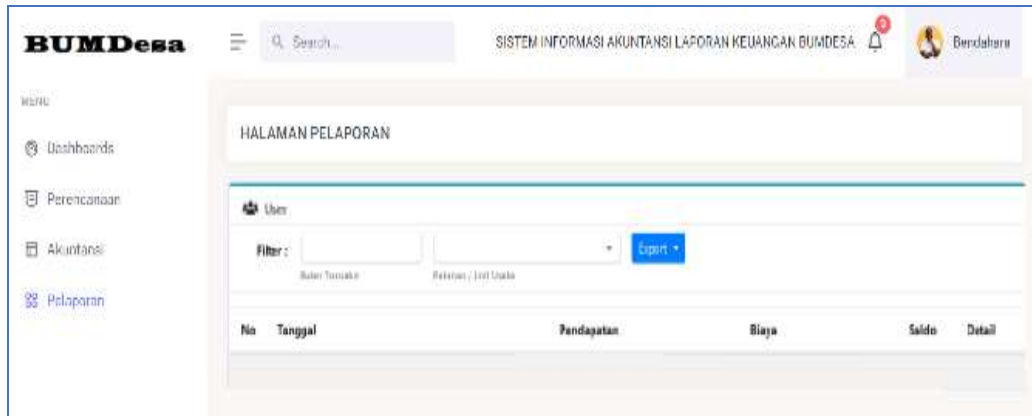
BUMDesa

Search...

SISTEM INFORMASI AKUNTANSI LAPORAN KEUANGAN BUMDESA

Bendahara

MENU

Dashboards

Perencanaan

Akuntansi

Pelaporan

HALAMAN PELAPORAN

User

Filter :

Bulan Transaksi

Pekerjaan / Unit Usaha

Export

| No | Tanggal | Pendapatan | Biaya | Saldo | Detail |
|---|---|---|---|---|---|